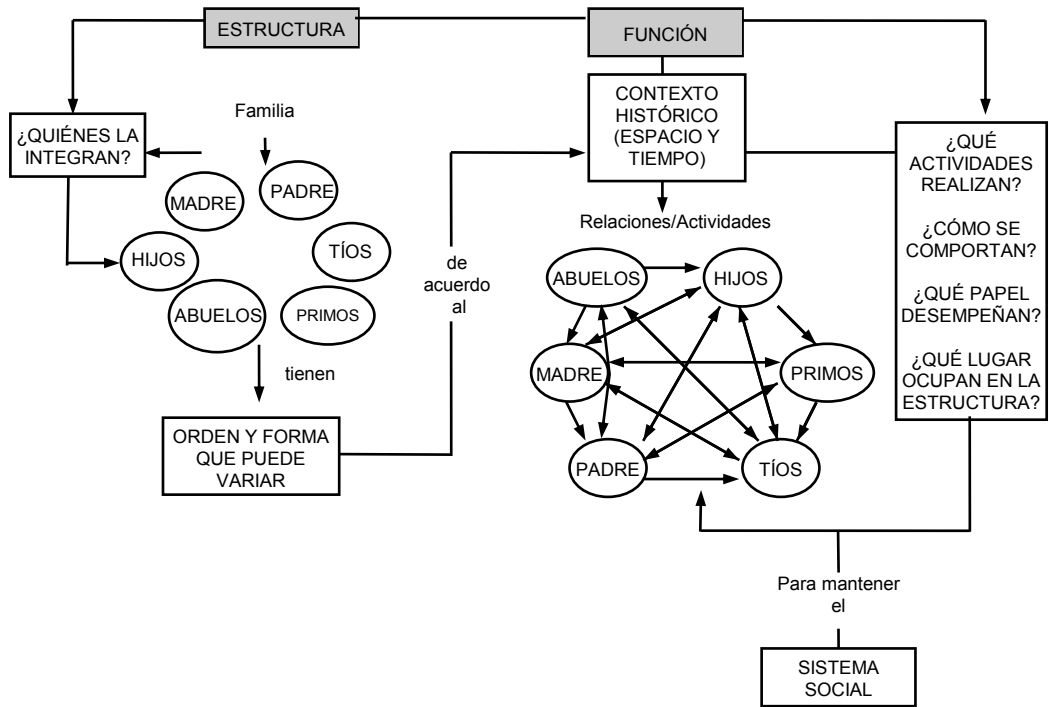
ESTRUCTURA

FUNCIÓN

¿QUIÉNES LA INTEGRAN?

Familia

MADRE

PADRE

TÍOS

HIJOS

ABUELOS

PRIMOS

tienen

ORDEN Y FORMA QUE PUEDE VARIAR

de acuerdo al

CONTEXTO HISTÓRICO (ESPACIO Y TIEMPO)

Relaciones/Actividades

ABUELOS

HIJOS

MADRE

PRIMOS

PADRE

TÍOS

¿QUÉ ACTIVIDADES REALIZAN?

¿CÓMO SE COMPORTAN?

¿QUÉ PAPEL DESEMPEÑAN?

¿QUÉ LUGAR OCUPAN EN LA ESTRUCTURA?

Para mantener el

SISTEMA SOCIAL